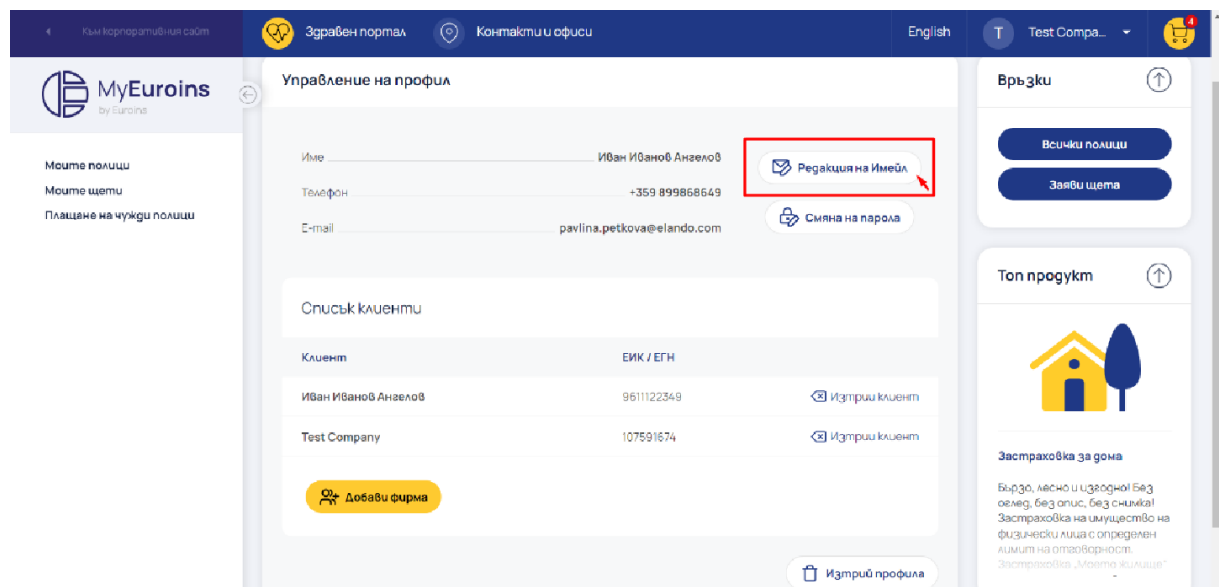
Към корпоративния сайт

Здравен портал

Контакти и офиси

English

T Test Compa...

4

MyEuroins
by Euroins

Моите полици
Моите щети
Плащане на чужди полици

Управление на профил

Име Иван Иванов Ангелов
Телефон +359 899868649
E-mail pavlina.petkova@elando.com

Редакция на Имейл

Смяна на парола

Списък клиенти

| Клиент | ЕИК / ЕГН | |
|---|---|---|
| Иван Иванов Ангелов | 9611122349 | Изтрий клиент |
| Test Company | 107591674 | Изтрий клиент |

Добави фирма

Изтрий профила

Връзки

Всички полици

Заяви щета

Топ продукт

Застраховка за дома

Бързо, лесно и изгодно! Без оглед, без опис, без снимка! Застраховка на имущество на физически лица с определен лимит на отговорност.
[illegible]